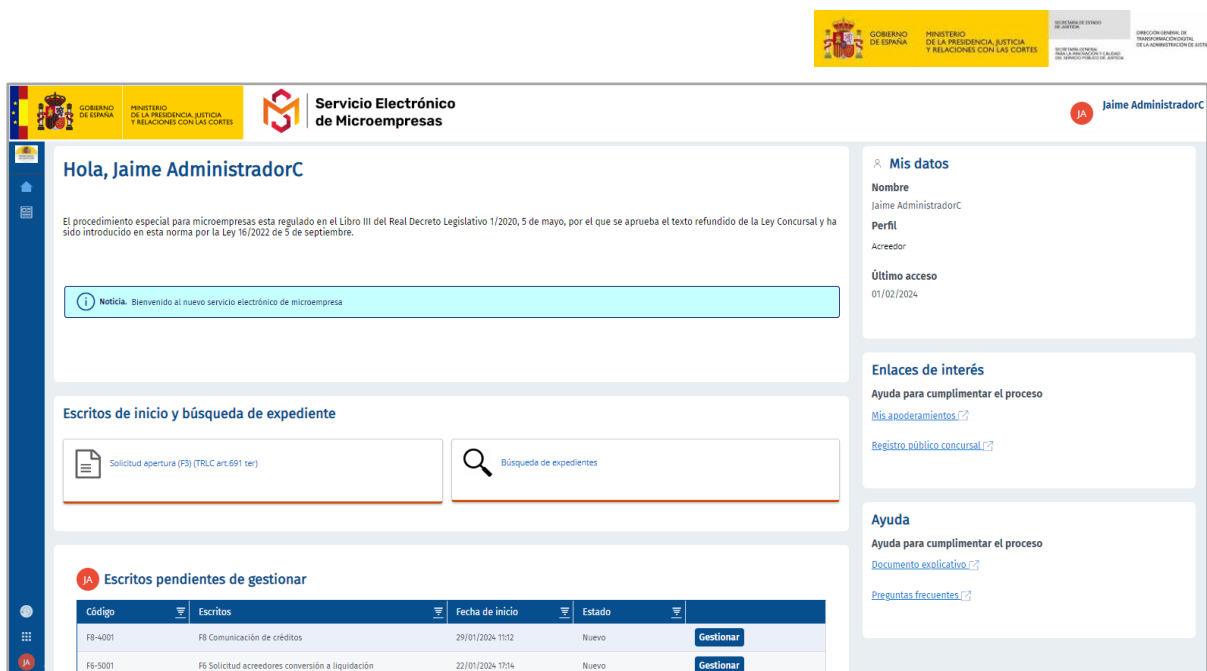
GOBIERNO DE ESPAÑA MINISTERIO DE LA PRESIDENCIA, JUSTICIA Y RELACIONES CON LAS CORTES SECRETARÍA DE ESTADO DE JUSTICIA SECRETARÍA GENERAL PARA LA INNOVACIÓN Y CALIDAD DEL SERVICIO PÚBLICO DE JUSTICIA DIRECCIÓN GENERAL DE TRANSFORMACIÓN DIGITAL DE LA ADMINISTRACIÓN DE JUSTI

GOBIERNO DE ESPAÑA MINISTERIO DE LA PRESIDENCIA, JUSTICIA Y RELACIONES CON LAS CORTES

Servicio Electrónico de Microempresas

JA Jaime AdministradorC

Hola, Jaime AdministradorC

El procedimiento especial para microempresas esta regulado en el Libro III del Real Decreto Legislativo 1/2020, 5 de mayo, por el que se aprueba el texto refundido de la Ley Concursal y ha sido introducido en esta norma por la Ley 16/2022 de 5 de septiembre.

Noticia. Bienvenido al nuevo servicio electrónico de microempresa

Mis datos

Nombre
Jaime AdministradorC

Perfil
Acreedor

Último acceso
01/02/2024

Enlaces de interés

Ayuda para cumplimentar el proceso

Mis apoderamientos

Registro público concursal

Escritos de inicio y búsqueda de expediente

Solicitud apertura (F3) (TRLC art.691 ter)

Búsqueda de expedientes

Ayuda

Ayuda para cumplimentar el proceso

Documento explicativo

Preguntas frecuentes

JA Escritos pendientes de gestionar

| Código | Escritos | Fecha de inicio | Estado | |
|---|---|---|---|---|
| F8-4001 | F8 Comunicación de créditos | 29/01/2024 11:12 | Nuevo | Gestionar |
| F6-5001 | F6 Solicitud acreedores conversión a liquidación | 22/01/2024 17:14 | Nuevo | Gestionar |

JA